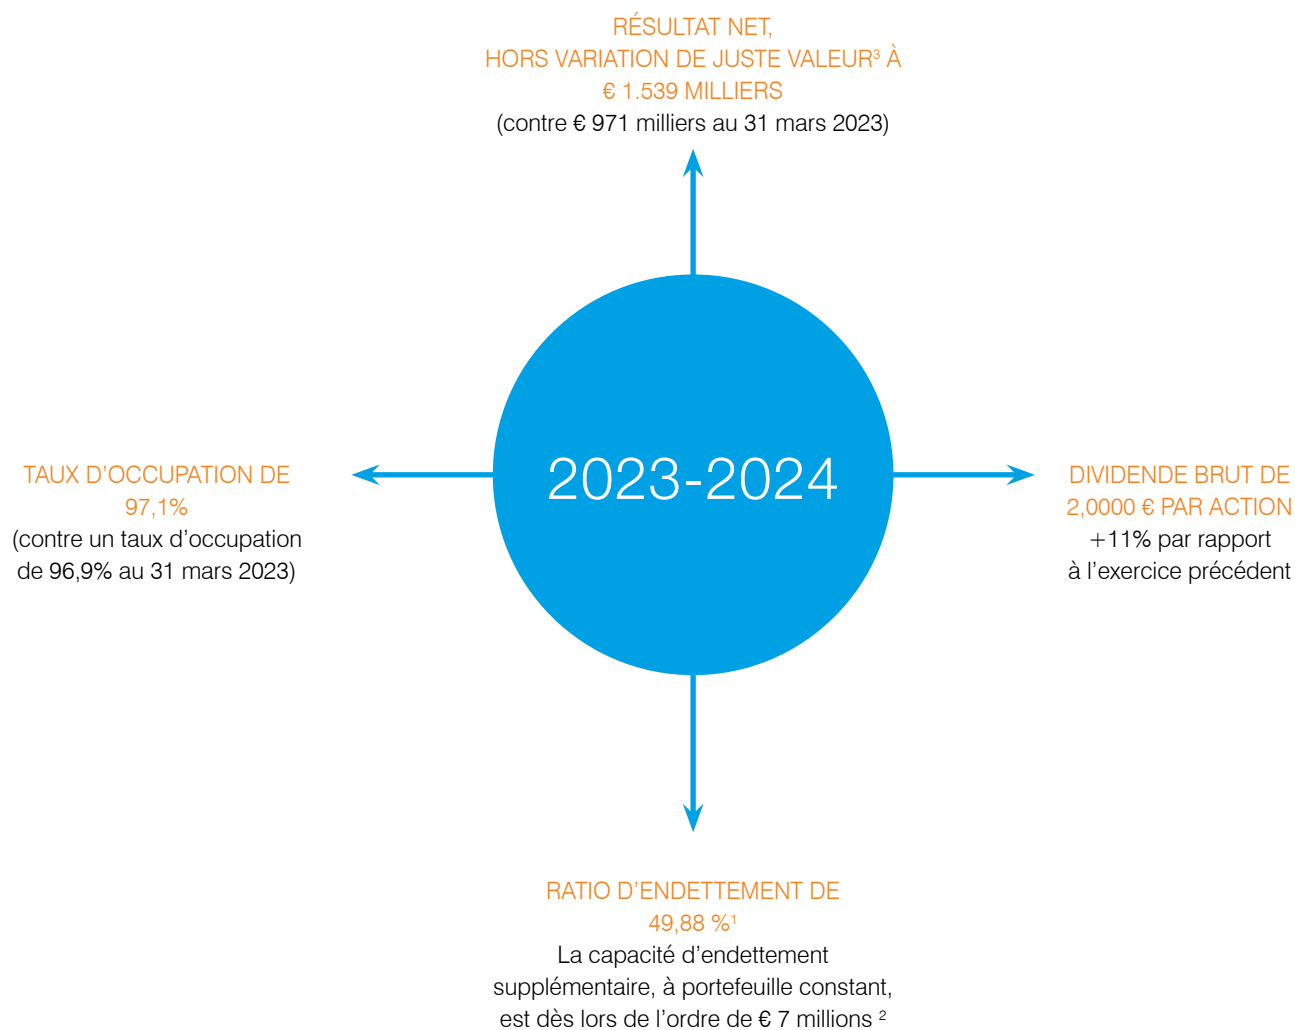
RÉSULTAT NET, HORS VARIATION DE JUSTE VALEUR$^3$ À € 1.539 MILLIERS
(contre € 971 milliers au 31 mars 2023)

TAUX D'OCCUPATION DE 97,1%
(contre un taux d'occupation de 96,9% au 31 mars 2023)

2023-2024

DIVIDENDE BRUT DE 2,0000 € PAR ACTION
+11% par rapport à l'exercice précédent

RATIO D'ENDETTEMENT DE 49,88 %$^1$
La capacité d'endettement supplémentaire, à portefeuille constant, est dès lors de l'ordre de € 7 millions $^2$